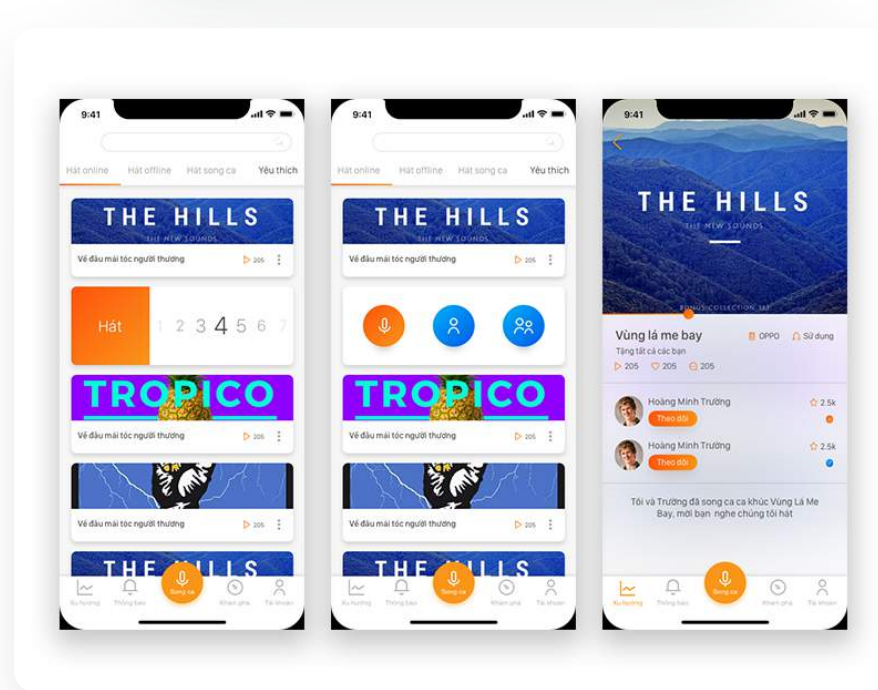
9:41

Hát online Hát offline Hát song ca Yêu thích

THE HILLS
THE NEW SOUNDS
Về đầu mái tóc người thương 205

Hát 1 2 3 4 5 6 7

TROPICO
Về đầu mái tóc người thương 205

Về đầu mái tóc người thương 205

THE HILLS

Xu hướng Thông báo Song ca Khám phá Tài khoản

9:41

Hát online Hát offline Hát song ca Yêu thích

THE HILLS
THE NEW SOUNDS
Về đầu mái tóc người thương 205

TROPICO
Về đầu mái tóc người thương 205

Về đầu mái tóc người thương 205

THE HILLS

Xu hướng Thông báo Song ca Khám phá Tài khoản

9:41

THE HILLS
THE NEW SOUNDS

Vùng lá me bay OPPO Sử dụng
Tặng tất cả các bạn
205 205 205

Hoàng Minh Trường 2.5k
Theo dõi

Hoàng Minh Trường 2.5k
Theo dõi

Tôi và Trường đã song ca ca khúc Vùng Lá Me Bay, mời bạn nghe chúng tôi hát

Xu hướng Thông báo Song ca Khám phá Tài khoản